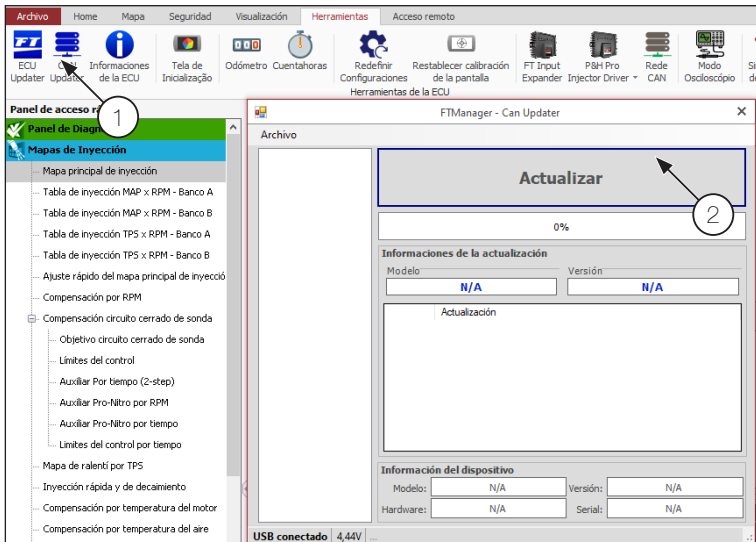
Archivo Home Mapa Seguridad Visualización Herramientas Acceso remoto

ECU Updater
CAN Updater
Informaciones de la ECU
Tela de Inicialização
Odómetro
Cuentahoras
Redefinir Configuraciones
Restablecer calibración de la pantalla
Herramientas de la ECU
FT Input Expander
P&H Pro Injector Driver
Rede CAN
Modo Osciloscópio

Panel de acceso r
Panel de Diagn
Mapas de Inyección
Mapa principal de inyección
Tabla de inyección MAP x RPM - Banco A
Tabla de inyección MAP x RPM - Banco B
Tabla de inyección TPS x RPM - Banco A
Tabla de inyección TPS x RPM - Banco B
Ajuste rápido del mapa principal de inyecció
Compensación por RPM
Compensación circuito cerrado de sonda
Objetivo circuito cerrado de sonda
Límites del control
Auxiliar Por tiempo (2-step)
Auxiliar Pro-Nitro por RPM
Auxiliar Pro-Nitro por tiempo
Limites del control por tiempo
Mapa de ralentí por TPS
Inyección rápida y de decimiento
Compensación por temperatura del motor
Compensación por temperatura del aire

1

FTManager - Can Updater
Archivo
Actualizar
2
0%
Informaciones de la actualización
Modelo
N/A
Versión
N/A
Actualización
Información del dispositivo
Modelo: N/A
Versión: N/A
Hardware: N/A
Serial: N/A
USB conectado | 4,44V